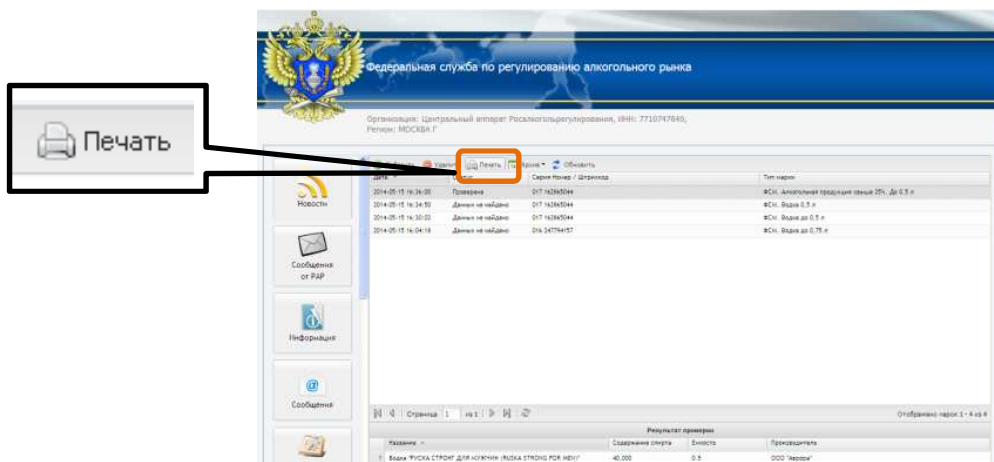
Печать

Федеральная служба по регулированию алкогольного рынка

Организация: Центральный аппарат Росалкогольрегулирования, ИНН: 7710747640, Регион: МОСКВА Г

Новости

Сообщения от РАР

Информация

Сообщения

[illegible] Удалить Печать Архив Обновить

| Дата | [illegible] | Серия Номер / Штрихкод | Тип марки |
|---|---|---|---|
| 2014-05-15 16:36:00 | Проверена | 017 162865044 | ФСМ. Алкогольная продукция свыше 25%. До 0.5 л |
| 2014-05-15 16:34:50 | Данных не найдено | 017 162865044 | ФСМ. Водка 0.5 л |
| 2014-05-15 16:30:03 | Данных не найдено | 017 162865044 | ФСМ. Водка до 0.5 л |
| 2014-05-15 16:04:16 | Данных не найдено | 016 247794157 | ФСМ. Водка до 0.75 л |

Страница 1 из 1

Отображено марок 1 - 4 из 4

Результат проверки

| Название | Содержание спирта | Емкость | Производитель |
|---|---|---|---|
| Водка "РУСКА СТРОНГ ДЛЯ МУЖЧИН (RUSKA STRONG FOR MEN)" | 40,000 | 0,5 | ООО "Аврора" |